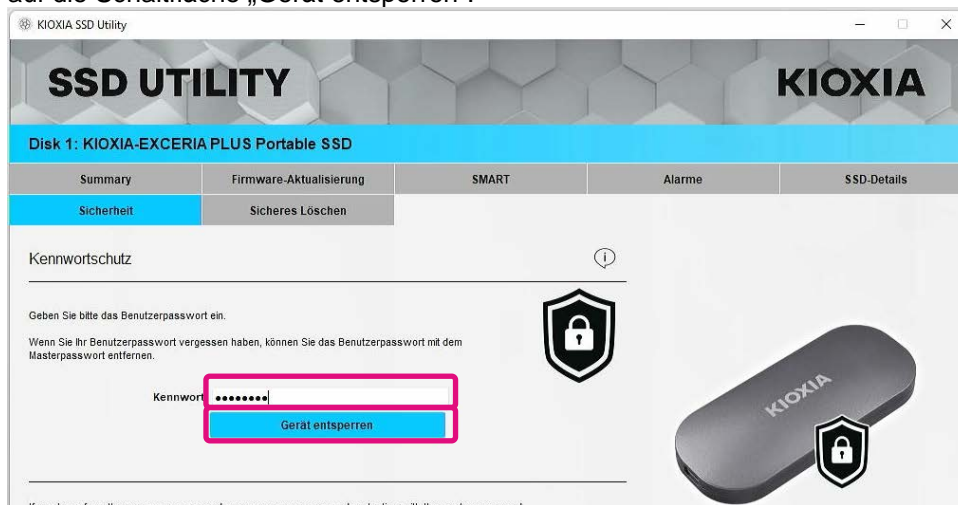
KIOXIA SSD Utility

SSD UTILITY

KIOXIA

Disk 1: KIOXIA-EXCERIA PLUS Portable SSD

| Summary | Firmware-Aktualisierung | SMART | Alarme | SSD-Details |
|---|---|---|---|---|
| Sicherheit | Sicheres Löschen | | | |

Kennwortschutz

Geben Sie bitte das Benutzerpasswort ein.

Wenn Sie Ihr Benutzerpasswort vergessen haben, können Sie das Benutzerpasswort mit dem Masterpasswort entfernen.

Kennwort ••••••••

Gerät entsperren

KIOXIA

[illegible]